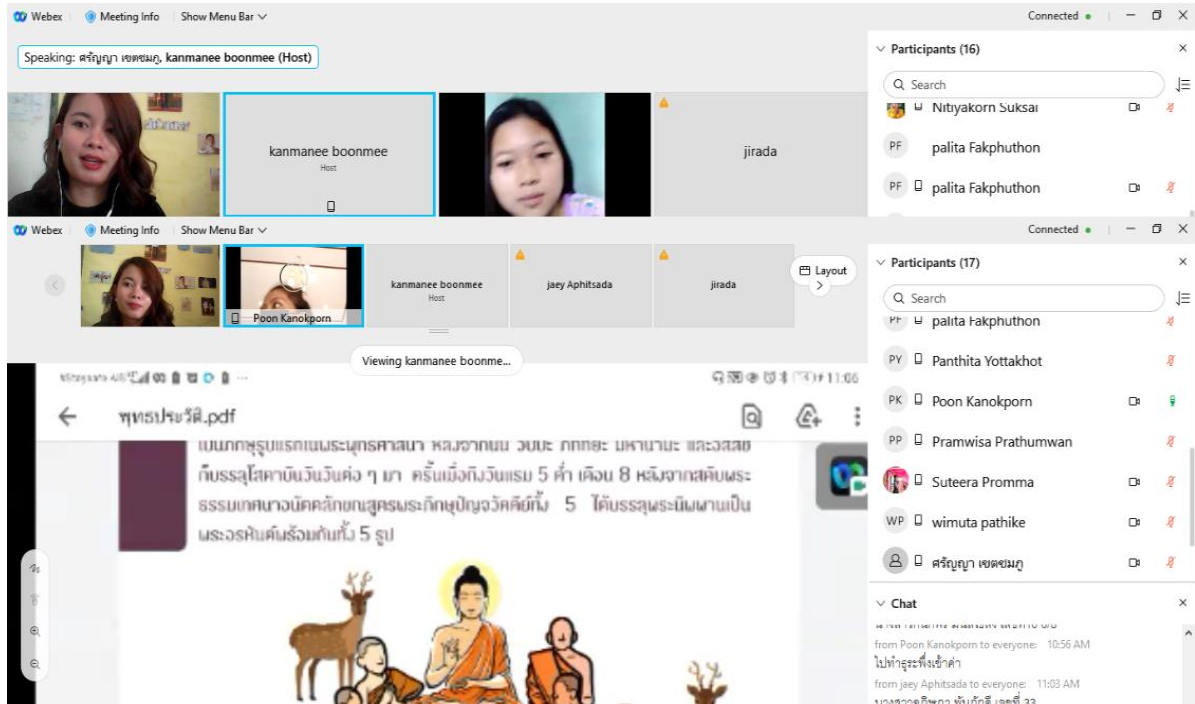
Webex | Meeting Info | Show Menu Bar ∨

Connected •

Speaking: ศรัญญา เขตชมภู, kanmanee boonmee (Host)

kanmanee boonmee
Host

jirada

∨ Participants (16)

Search

Nitiyakorn Suksai

PF palita Fakphuthon

PF palita Fakphuthon

Webex | Meeting Info | Show Menu Bar ∨

Connected •

Poon Kanokporn

kanmanee boonmee
Host

jaey Aphitsada

jirada

Layout

Viewing kanmanee boonme...

∨ Participants (17)

Search

PF palita Fakphuthon

PY Panthita Yottakhot

PK Poon Kanokporn

PP Pramwisa Prathumwan

Suteera Promma

WP wimuta pathike

ศรัญญา เขตชมภู

∨ Chat

from Poon Kanokporn to everyone: 10:56 AM
ไปทำธุระที่เช้าค่ำ

from jaey Aphitsada to everyone: 11:03 AM
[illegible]

11:06

พุทธประวัติ.pdf

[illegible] ก็บรรลุโสดาบันวันต่อ ๆ มา ครั้นเมื่อถึงวันแรม 5 ค่ำ เดือน 8 หลังจากสดับพระธรรมเทศนาอนัตตลักขณสูตรพระภิกษุปัญจวัคคีย์ทั้ง 5 ได้บรรลุพระนิพพานเป็นพระอรหันต์พร้อมกันทั้ง 5 รูป